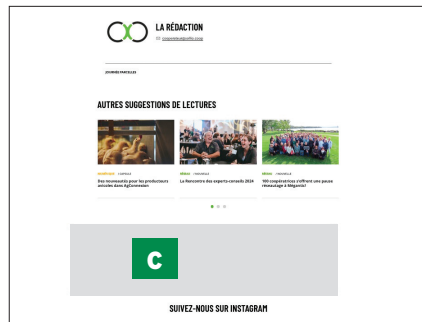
LA RÉDACTION

cooperateurgrofic.coop

JOURNÉES PARTICULES

AUTRES SUGGESTIONS DE LECTURES

AVICULTURE | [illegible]

Des nouveautés pour les producteurs avicoles dans AgConnexion

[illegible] | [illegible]

La Rencontre des experts-conseils 2024

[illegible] | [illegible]

150 coopérateurs s'offrent une pause rassemblage à Mégantic!

C

SUIVEZ-NOUS SUR INSTAGRAM